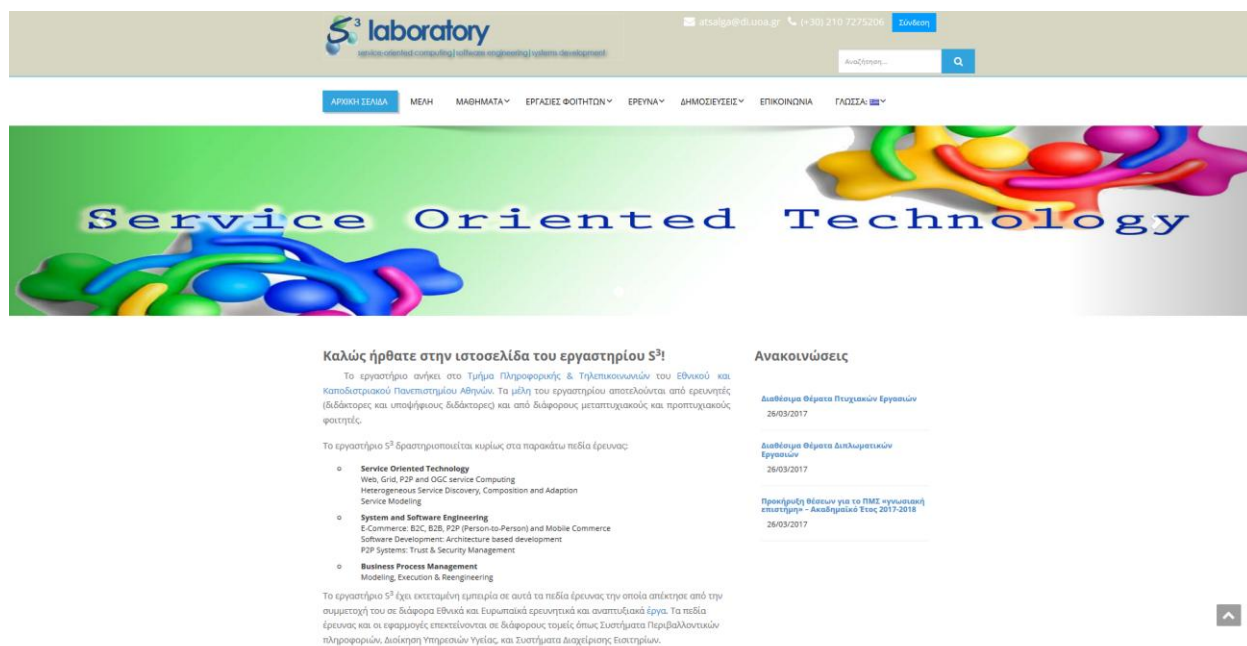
$S^3$ laboratory
service oriented computing | software engineering | systems development

atsalga@di.uoa.gr (+30) 210 7275206 Σύνδεση

Αναζήτηση...

ΑΡΧΙΚΗ ΣΕΛΙΔΑ ΜΕΛΗ ΜΑΘΗΜΑΤΑ ΕΡΓΑΣΙΕΣ ΦΟΙΤΗΤΩΝ ΕΡΕΥΝΑ ΔΗΜΟΣΙΕΥΣΕΙΣ ΕΠΙΚΟΙΝΩΝΙΑ ΓΛΩΣΣΑ:

Service Oriented Technology

Καλώς ήρθατε στην ιστοσελίδα του εργαστηρίου $S^3$!

Το εργαστήριο ανήκει στο Τμήμα Πληροφορικής & Τηλεπικοινωνιών του Εθνικού και Καποδιστριακού Πανεπιστημίου Αθηνών. Τα μέλη του εργαστηρίου αποτελούνται από ερευνητές (διδάκτορες και υποψήφιους διδάκτορες) και από διάφορους μεταπτυχιακούς και προπτυχιακούς φοιτητές.

Το εργαστήριο $S^3$ δραστηριοποιείται κυρίως στα παρακάτω πεδία έρευνας:

Service Oriented Technology
Web, Grid, P2P and OGC service Computing
Heterogeneous Service Discovery, Composition and Adaption
Service Modeling

System and Software Engineering
E-Commerce: B2C, B2B, P2P (Person-to-Person) and Mobile Commerce
Software Development: Architecture based development
P2P Systems: Trust & Security Management

Business Process Management
Modeling, Execution & Reengineering

Το εργαστήριο $S^3$ έχει εκτεταμένη εμπειρία σε αυτά τα πεδία έρευνας την οποία απέκτησε από την συμμετοχή του σε διάφορα Εθνικά και Ευρωπαϊκά ερευνητικά και αναπτυξιακά έργα. Τα πεδία έρευνας και οι εφαρμογές επεκτείνονται σε διάφορους τομείς όπως Συστήματα Περιβαλλοντικών πληροφοριών, Διοίκηση Υπηρεσιών Υγείας, και Συστήματα Διαχείρισης Εισιτηρίων.

Ανακοινώσεις

Διαθέσιμα Θέματα Πτυχιακών Εργασιών
26/03/2017

Διαθέσιμα Θέματα Διπλωματικών Εργασιών
26/03/2017

Προκήρυξη Θέσεων για το ΠΜΣ «γνωσιακή επιστήμη» - Ακαδημαϊκό Έτος 2017-2018
26/03/2017